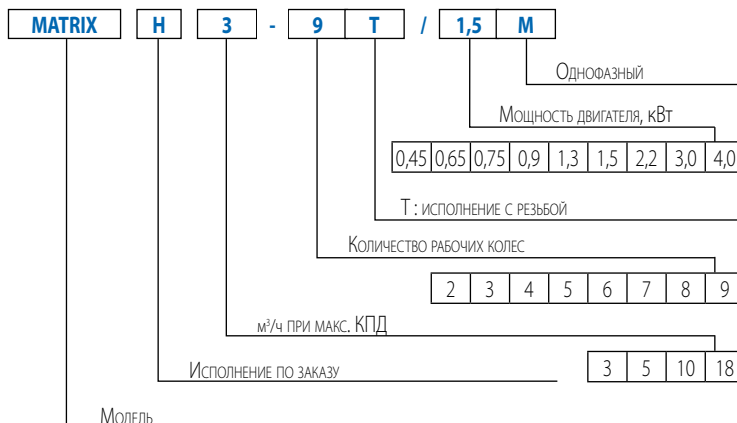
MATRIX H 3 - 9 T / 1,5 M

Однофазный

Мощность двигателя, кВт

| 0,45 | 0,65 | 0,75 | 0,9 | 1,3 | 1,5 | 2,2 | 3,0 | 4,0 |
|---|---|---|---|---|---|---|---|---|

T : исполнение с резьбой

Количество рабочих колес

| 2 | 3 | 4 | 5 | 6 | 7 | 8 | 9 |
|---|---|---|---|---|---|---|---|

м³/ч при макс. КПД

| 3 | 5 | 10 | 18 |
|---|---|---|---|

Исполнение по заказу

Модель